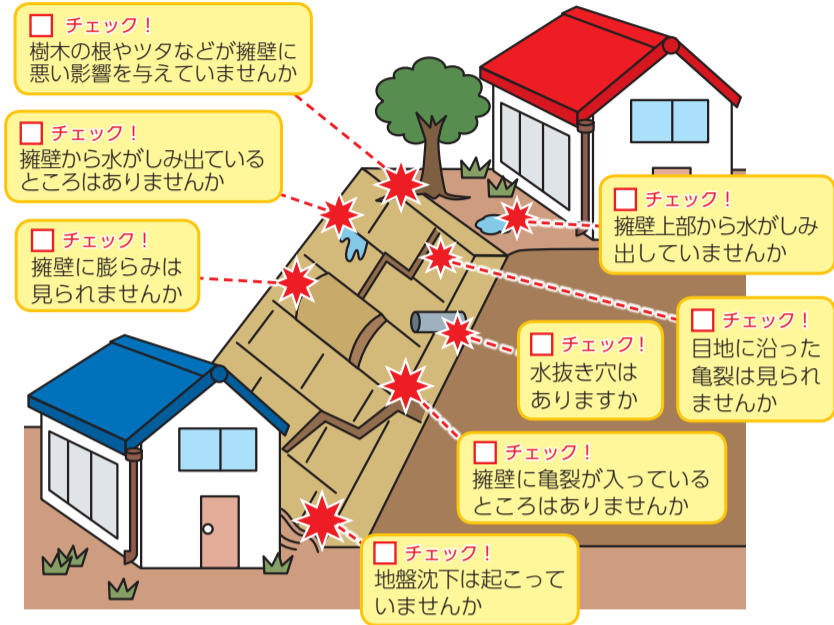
チェック！
樹木の根やツタなどが擁壁に悪い影響を与えていませんか

チェック！
擁壁から水がしみ出ているところはありませんか

チェック！
擁壁に膨らみは見られませんか

チェック！
擁壁上部から水がしみ出していませんか

チェック！
目地に沿った亀裂は見られませんか

チェック！
水抜き穴はありますか

チェック！
擁壁に亀裂が入っているところはありませんか

チェック！
地盤沈下は起こっていませんか